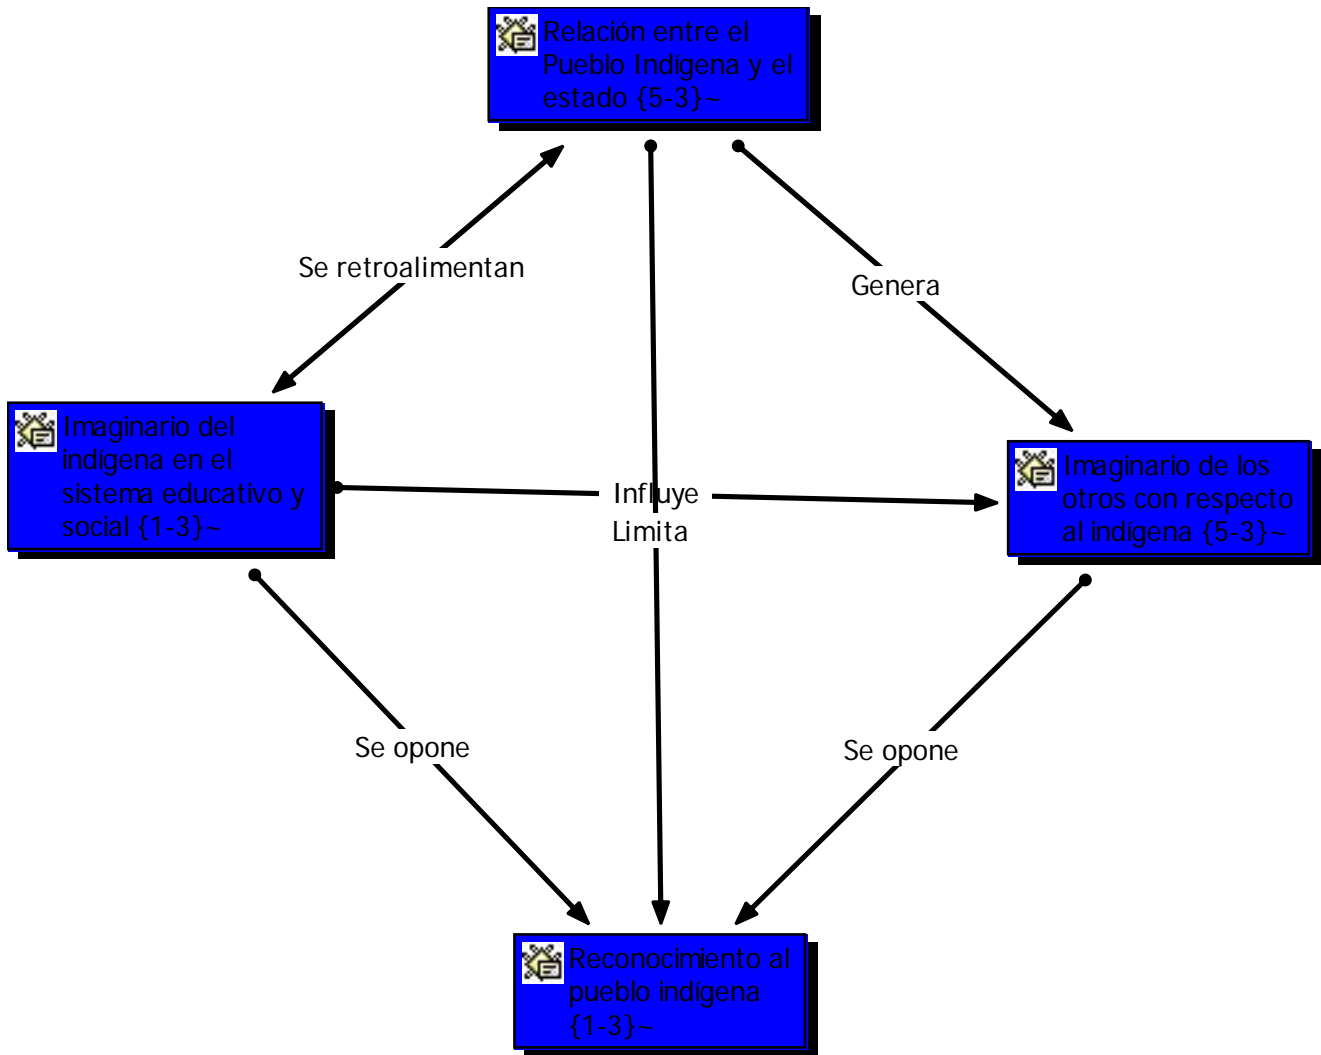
Relación entre el Pueblo Indígena y el estado {5-3}~

Se retroalimentan

Genera

Imaginario del indígena en el sistema educativo y social {1-3}~

Influye

Limita

Imaginario de los otros con respecto al indígena {5-3}~

Se opone

Se opone

Reconocimiento al pueblo indígena {1-3}~